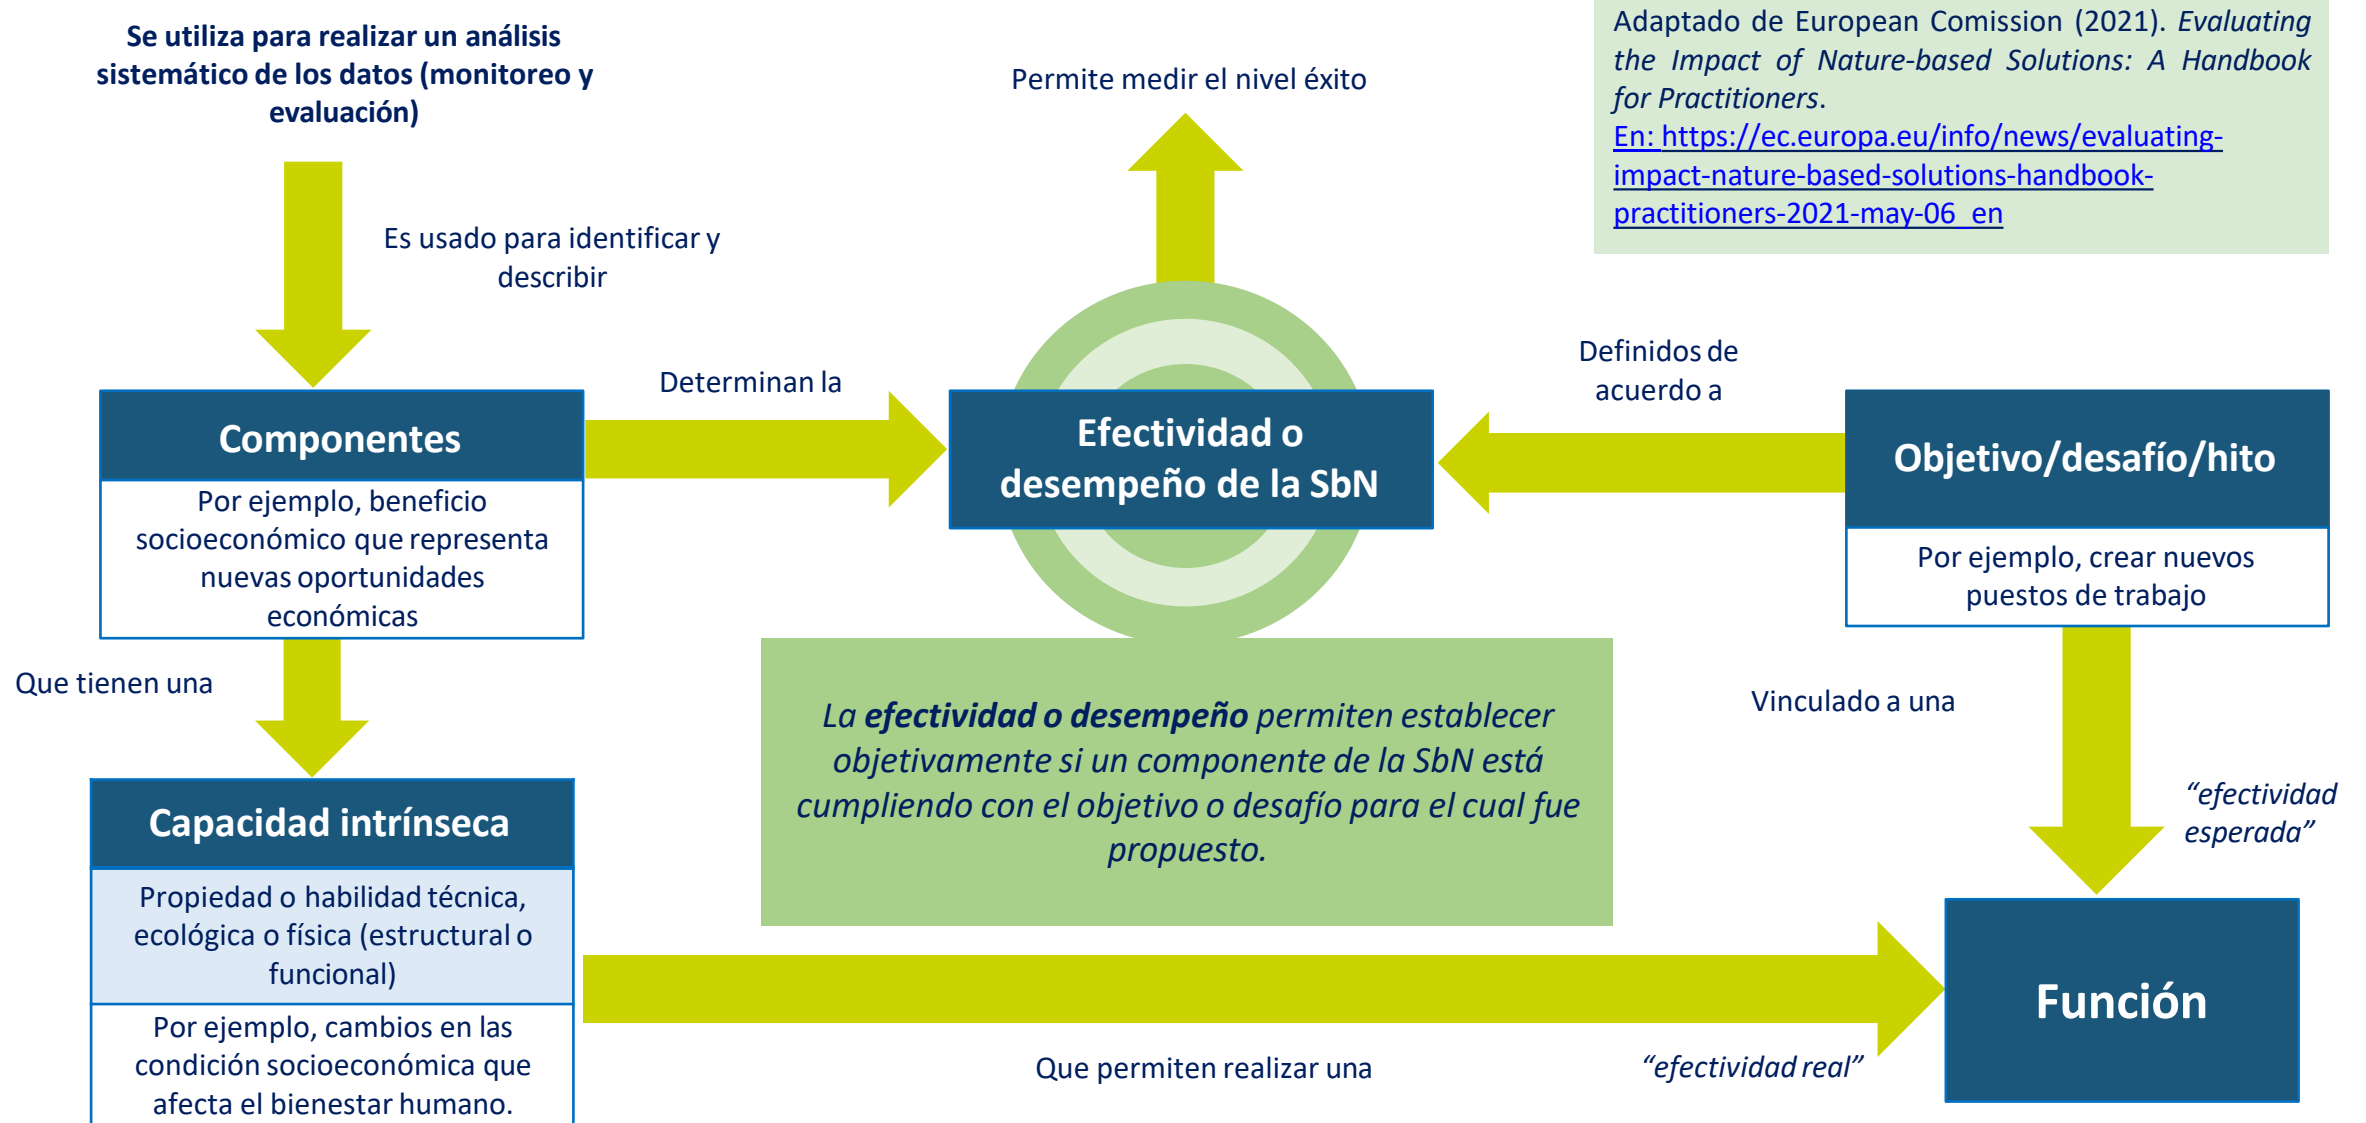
Se utiliza para realizar un análisis sistemático de los datos (monitoreo y evaluación)

Es usado para identificar y describir

Permite medir el nivel éxito

Adaptado de European Comission (2021). *Evaluating the Impact of Nature-based Solutions: A Handbook for Practitioners*. En: https://ec.europa.eu/info/news/evaluating-impact-nature-based-solutions-handbook-practitioners-2021-may-06_en

Determinan la

Definidos de acuerdo a

Componentes

Por ejemplo, beneficio socioeconómico que representa nuevas oportunidades económicas

Efectividad o desempeño de la SbN

Objetivo/desafío/hito

Por ejemplo, crear nuevos puestos de trabajo

Que tienen una

*La **efectividad o desempeño** permiten establecer objetivamente si un componente de la SbN está cumpliendo con el objetivo o desafío para el cual fue propuesto.*

Vinculado a una

*"efectividad esperada"*

Capacidad intrínseca

Propiedad o habilidad técnica, ecológica o física (estructural o funcional)

Por ejemplo, cambios en las condición socioeconómica que afecta el bienestar humano.

Función

Que permiten realizar una

*"efectividad real"*